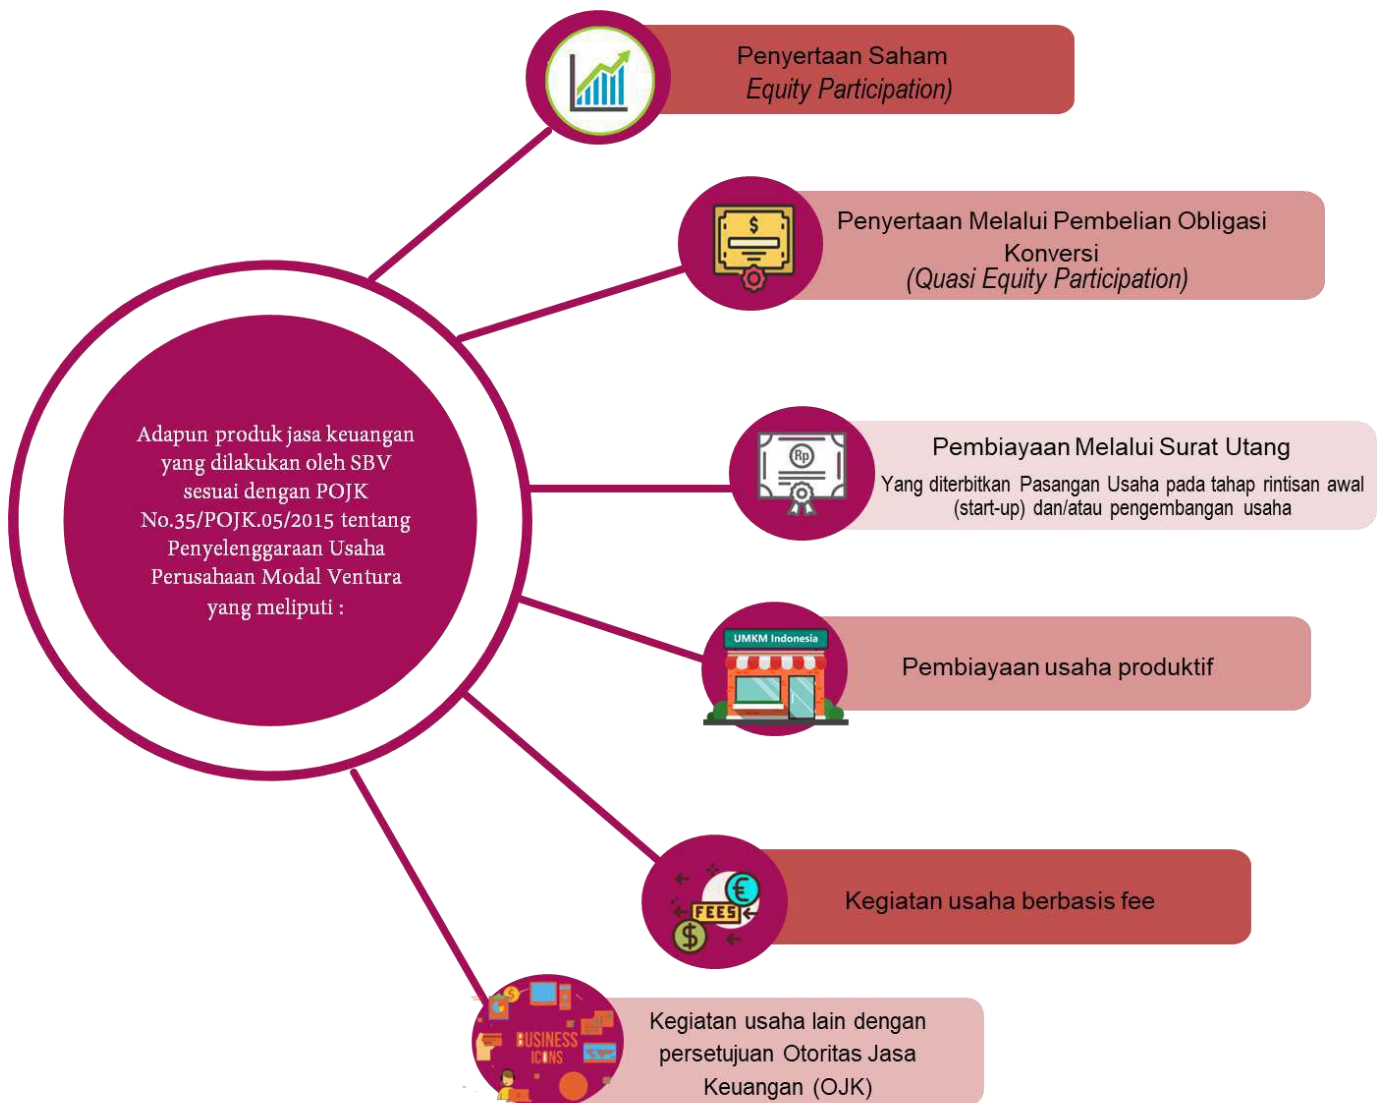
Adapun produk jasa keuangan yang dilakukan oleh SBV sesuai dengan POJK No.35/POJK.05/2015 tentang Penyelenggaraan Usaha Perusahaan Modal Ventura yang meliputi :

Penyertaan Saham
Equity Participation)

$
Penyertaan Melalui Pembelian Obligasi Konversi
(Quasi Equity Participation)

Rp
Pembiayaan Melalui Surat Utang
Yang diterbitkan Pasangan Usaha pada tahap rintisan awal (start-up) dan/atau pengembangan usaha

UMKM Indonesia
Pembiayaan usaha produktif

€
FEES
$
Kegiatan usaha berbasis fee

BUSINESS ICONS
Kegiatan usaha lain dengan persetujuan Otoritas Jasa Keuangan (OJK)